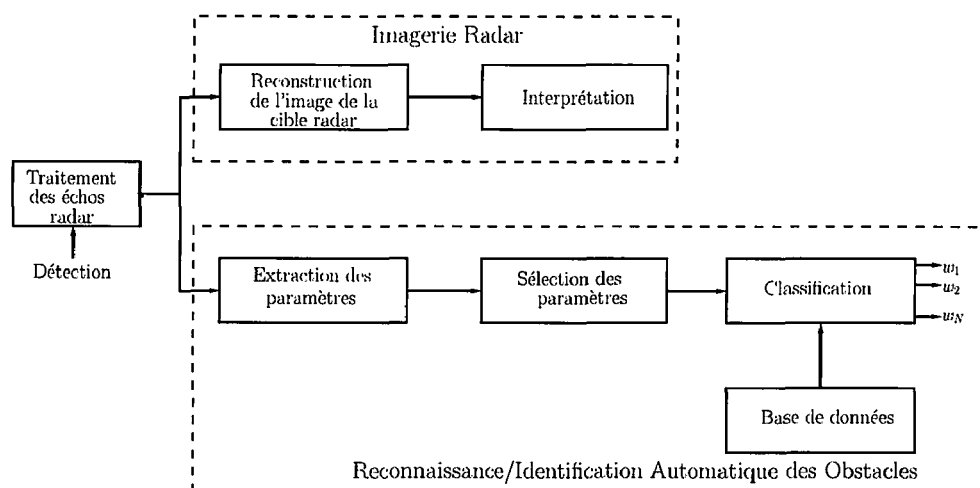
Imagerie Radar

Reconstruction de l'image de la cible radar

Interprétation

Traitement des échos radar

Détection

Extraction des paramètres

Sélection des paramètres

Classification

$w_1$
$w_2$
$w_N$

Base de données

Reconnaissance/Identification Automatique des Obstacles